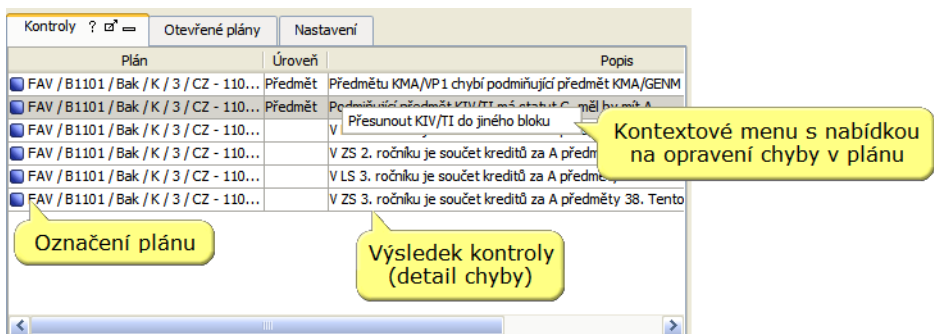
Kontroly ? Otevřené plány Nastavení

| Plán | Úroveň | Popis |
|---|---|---|
| FAV / B1101 / Bak / K / 3 / CZ - 110... | Předmět | Předmětu KMA/VP1 chybí podmiňující předmět KMA/GENM |
| FAV / B1101 / Bak / K / 3 / CZ - 110... | Předmět | Podmiňující předmět KIV/TI má statut C, měl by mít A |
| FAV / B1101 / Bak / K / 3 / CZ - 110... | | V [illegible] |
| FAV / B1101 / Bak / K / 3 / CZ - 110... | | V ZS 2. ročníku je součet kreditů za A předm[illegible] |
| FAV / B1101 / Bak / K / 3 / CZ - 110... | | V LS 3. ročníku je součet kreditů za A předm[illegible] |
| FAV / B1101 / Bak / K / 3 / CZ - 110... | | V ZS 3. ročníku je součet kreditů za A předměty 38. Tento |

Přesunout KIV/TI do jiného bloku

Kontextové menu s nabídkou na opravení chyby v plánu

Označení plánu

Výsledek kontroly (detail chyby)